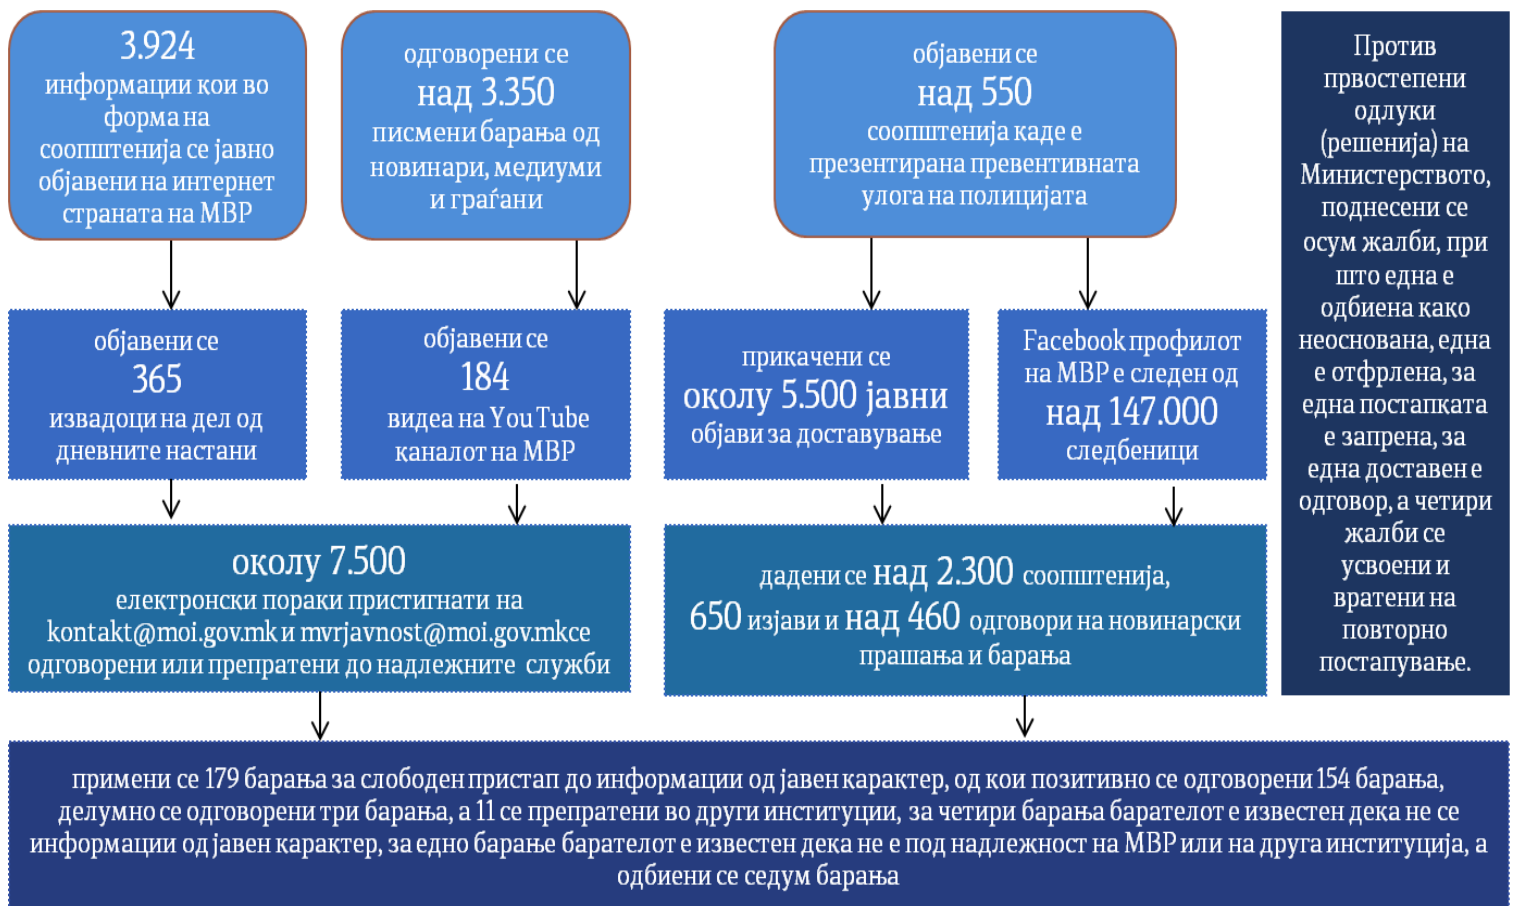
3.924
информации кои во форма на соопштенија се јавно објавени на интернет страната на МВР

одговорени се
над 3.350
писмени барања од новинари, медиуми и граѓани

објавени се
над 550
соопштенија каде е презентирана превентивната улога на полицијата

Против првостепени одлуки (решенија) на Министерството, поднесени се осум жалби, при што една е одбиена како неоснована, една е отфрлена, за една постапката е запрена, за една доставен е одговор, а четири жалби се усвоени и вратени на повторно постапување.

објавени се
365
извадоци на дел од дневните настани

објавени се
184
видеа на YouTube каналот на МВР

прикачени се
околу 5.500 јавни
објави за доставување

Facebook профилот на МВР е следен од
над 147.000
следбеници

околу 7.500
електронски пораки пристигнати на kontakt@moi.gov.mk и mvrjavnost@moi.gov.mk се одговорени или препратени до надлежните служби

дадени се над 2.300 соопштенија,
650 изјави и над 460 одговори на новинарски прашања и барања

примени се 179 барања за слободен пристап до информации од јавен карактер, од кои позитивно се одговорени 154 барања, делумно се одговорени три барања, а 11 се препратени во други институции, за четири барања барателот е известен дека не се информации од јавен карактер, за едно барање барателот е известен дека не е под надлежност на МВР или на друга институција, а одбиени се седум барања